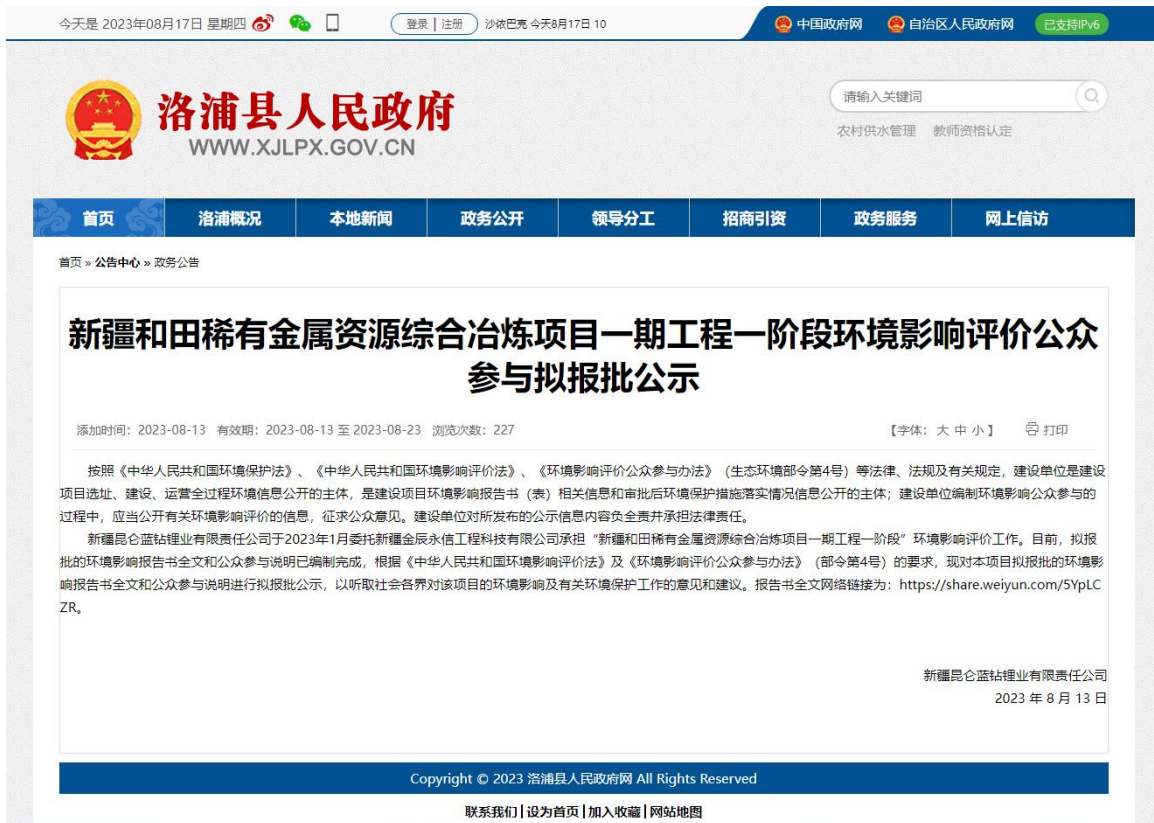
今天是 2023年08月17日 星期四

登录 | 注册 沙依巴克 今天8月17日 10

中国政府网 自治区人民政府网 已支持IPv6

洛浦县人民政府
WWW.XJLPX.GOV.CN

请输入关键词

农村供水管理 教师资格认定

首页 洛浦概况 本地新闻 政务公开 领导分工 招商引资 政务服务 网上信访

首页 » 公告中心 » 政务公告

新疆和田稀有金属资源综合冶炼项目一期工程一阶段环境影响评价公众参与拟报批公示

添加时间：2023-08-13 有效期：2023-08-13 至 2023-08-23 浏览次数：227

【字体：大 中 小】 打印

按照《中华人民共和国环境保护法》、《中华人民共和国环境影响评价法》、《环境影响评价公众参与办法》（生态环境部令第4号）等法律、法规及有关规定，建设单位是建设项目选址、建设、运营全过程环境信息公开的主体，是建设项目环境影响报告书（表）相关信息和审批后环境保护措施落实情况信息公开的主体；建设单位编制环境影响公众参与的过程中，应当公开有关环境影响评价的信息，征求公众意见。建设单位对所发布的公示信息内容负全责并承担法律责任。

新疆昆仑蓝钻锂业有限责任公司于2023年1月委托新疆金辰永信工程科技有限公司承担“新疆和田稀有金属资源综合冶炼项目一期工程一阶段”环境影响评价工作。目前，拟报批的环境影响报告书全文和公众参与说明已编制完成，根据《中华人民共和国环境影响评价法》及《环境影响评价公众参与办法》（部令第4号）的要求，现对本项目拟报批的环境影响报告书全文和公众参与说明进行拟报批公示，以听取社会各界对该项目的环境影响及有关环境保护工作的意见和建议。报告书全文网络链接为：https://share.weiyun.com/5YpLCZR。

新疆昆仑蓝钻锂业有限责任公司
2023 年 8 月 13 日

Copyright © 2023 洛浦县人民政府网 All Rights Reserved

联系我们 | 设为首页 | 加入收藏 | 网站地图